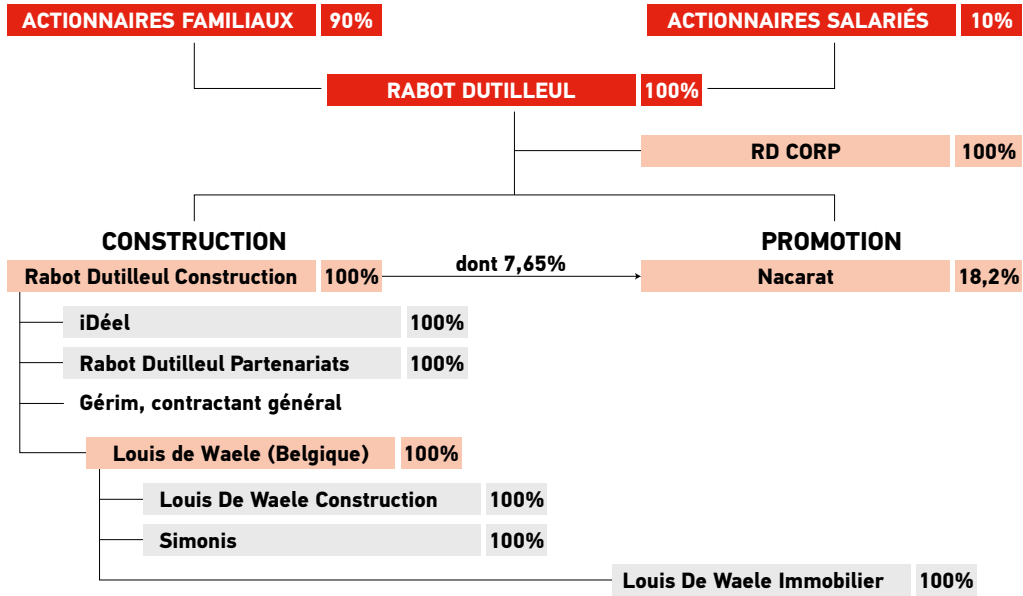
ACTIONNAIRES FAMILIAUX 90%

ACTIONNAIRES SALARIÉS 10%

RABOT DUTILLEUL 100%

RD CORP 100%

CONSTRUCTION

PROMOTION

Rabot Dutilleul Construction 100%

dont 7,65%

Nacarat 18,2%

iDéel 100%

Rabot Dutilleul Partenariats 100%

Gérim, contractant général

Louis de Waele (Belgique) 100%

Louis De Waele Construction 100%

Simonis 100%

Louis De Waele Immobilier 100%